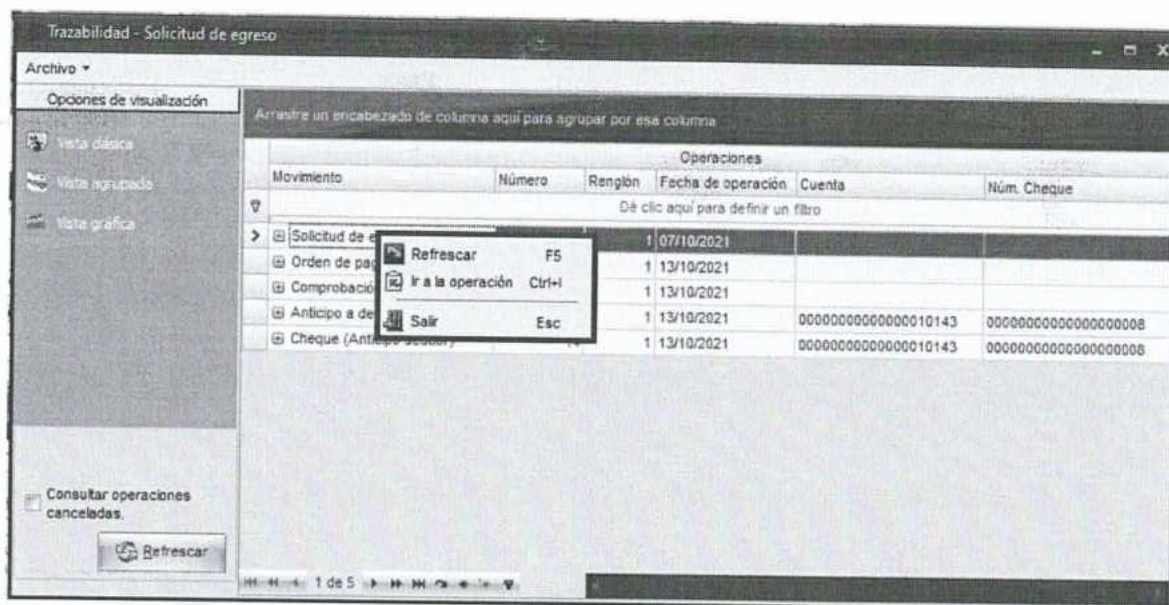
Trazabilidad - Solicitud de egreso

Archivo ▾

Opciones de visualización

Vista clásica

Vista agrupada

Vista gráfica

Consultar operaciones canceladas.

Refrescar

Arrastre un encabezado de columna aquí para agrupar por esa columna

| | Operaciones | | | | | |
|---|---|---|---|---|---|---|
| | Movimiento | Número | Renglón | Fecha de operación | Cuenta | Núm. Cheque |
| | Dé clic aquí para definir un filtro | | | | | |
| > | Solicitud de e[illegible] | | 1 | 07/10/2021 | | |
| | Orden de pag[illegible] | | 1 | 13/10/2021 | | |
| | Comprobació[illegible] | | 1 | 13/10/2021 | | |
| | Anticipo a de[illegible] | | 1 | 13/10/2021 | 0000000000000010143 | 00000000000000000008 |
| | Cheque (Anti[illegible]) | | 1 | 13/10/2021 | 0000000000000010143 | 00000000000000000008 |

Refrescar F5
Ir a la operación Ctrl+I
Salir Esc

1 de 5